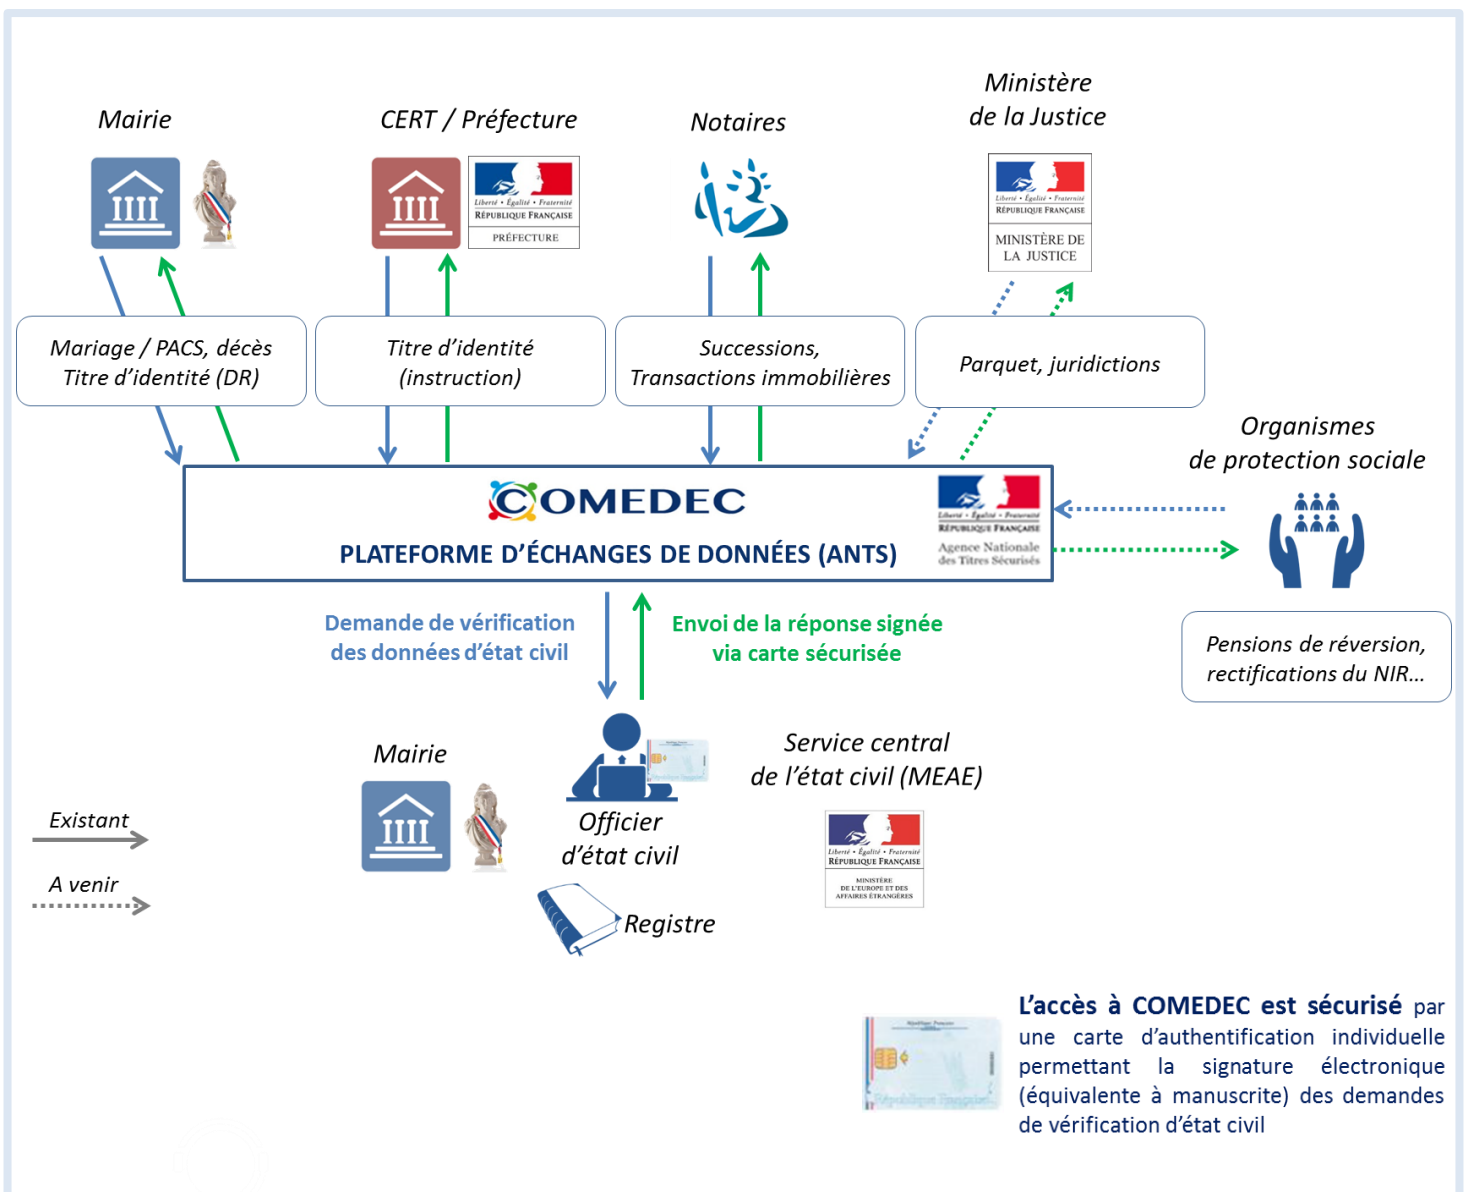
Mairie

CERT / Préfecture

Liberté • Égalité • Fraternité
RÉPUBLIQUE FRANÇAISE
PRÉFECTURE

Notaires

Ministère de la Justice

Liberté • Égalité • Fraternité
RÉPUBLIQUE FRANÇAISE
MINISTÈRE DE LA JUSTICE

Mariage / PACS, décès
Titre d'identité (DR)

Titre d'identité
(instruction)

Successions,
Transactions immobilières

Parquet, juridictions

Organismes
de protection sociale

COMEDEC
PLATEFORME D'ÉCHANGES DE DONNÉES (ANTS)

Liberté • Égalité • Fraternité
RÉPUBLIQUE FRANÇAISE
Agence Nationale des Titres Sécurisés

Pensions de réversion,
rectifications du NIR…

Demande de vérification
des données d'état civil

Envoi de la réponse signée
via carte sécurisée

Mairie

Officier
d'état civil

Service central
de l'état civil (MEAE)

Liberté • Égalité • Fraternité
RÉPUBLIQUE FRANÇAISE
MINISTÈRE DE L'EUROPE ET DES AFFAIRES ÉTRANGÈRES

Existant

A venir

Registre

L'accès à COMEDEC est sécurisé par une carte d'authentification individuelle permettant la signature électronique (équivalente à manuscrite) des demandes de vérification d'état civil